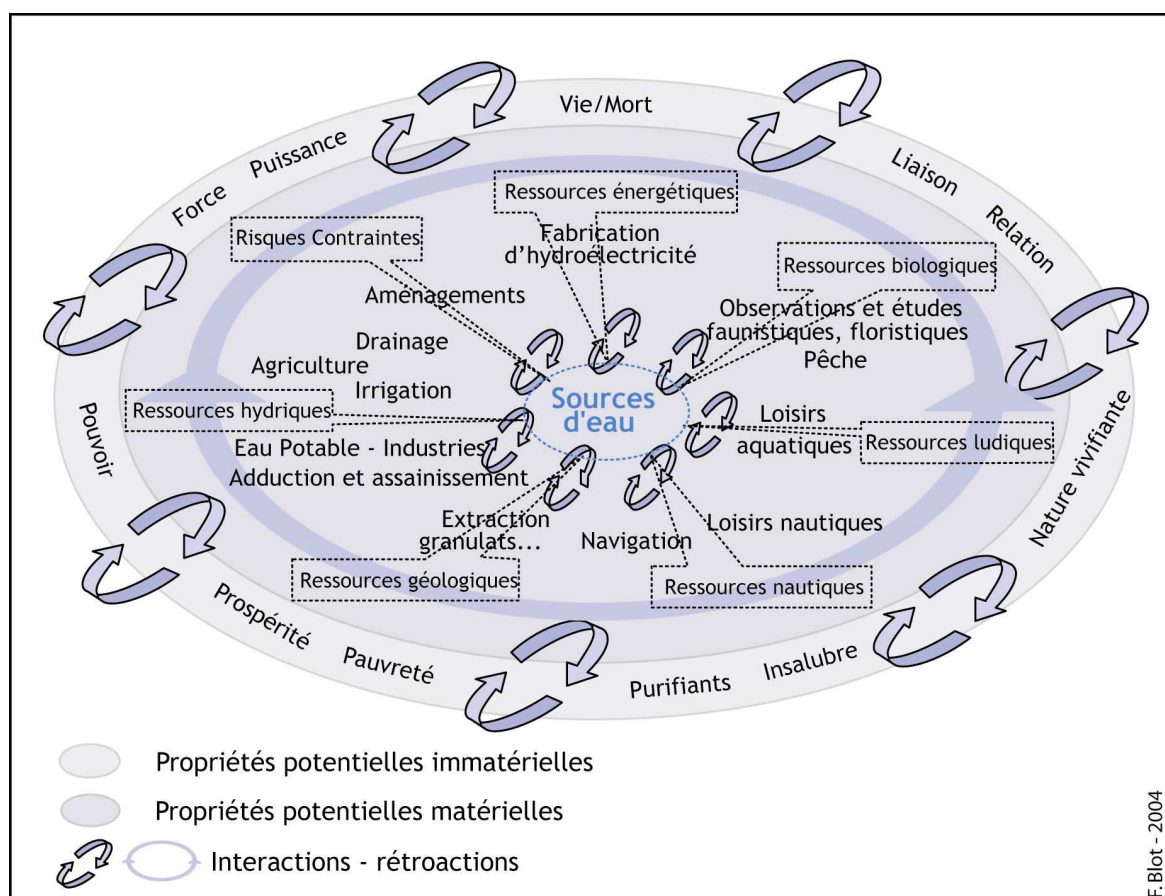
Vie/Mort

Puissance

Force

Liaison

Relation

Ressources énergétiques

Fabrication d'hydroélectricité

Risques Contraintes

Aménagements

Ressources biologiques

Observations et études faunistiques, floristiques

Pêche

Drainage

Agriculture

Irrigation

Sources d'eau

Ressources hydriques

Loisirs aquatiques

Ressources ludiques

Pouvoir

Nature vivifiante

Eau Potable - Industries

Adduction et assainissement

Extraction granulats...

Navigation

Loisirs nautiques

Ressources géologiques

Ressources nautiques

Prospérité

Pauvreté

Purifiants

Insalubre

Propriétés potentielles immatérielles

Propriétés potentielles matérielles

Interactions - rétroactions

F.Blot - 2004